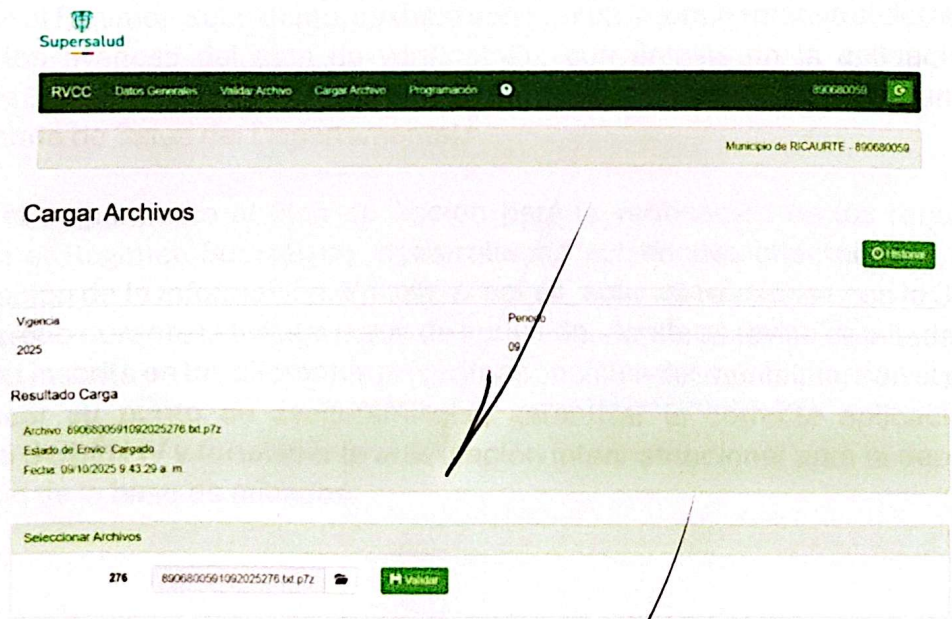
Supersalud

RVCC Datos Generales Validar Archivo Cargar Archivo Programación 890680059

Municipio de RICAURTE - 890680059

Cargar Archivos

Historial

Vigencia
2025

Periodo
09

Resultado Carga

Archivo: 8906800591092025276.txt.p7z
Estado de Envío: Cargado
Fecha: 09/10/2025 9:43:29 a. m.

Seleccionar Archivos

276 8906800591092025276.txt.p7z Validar